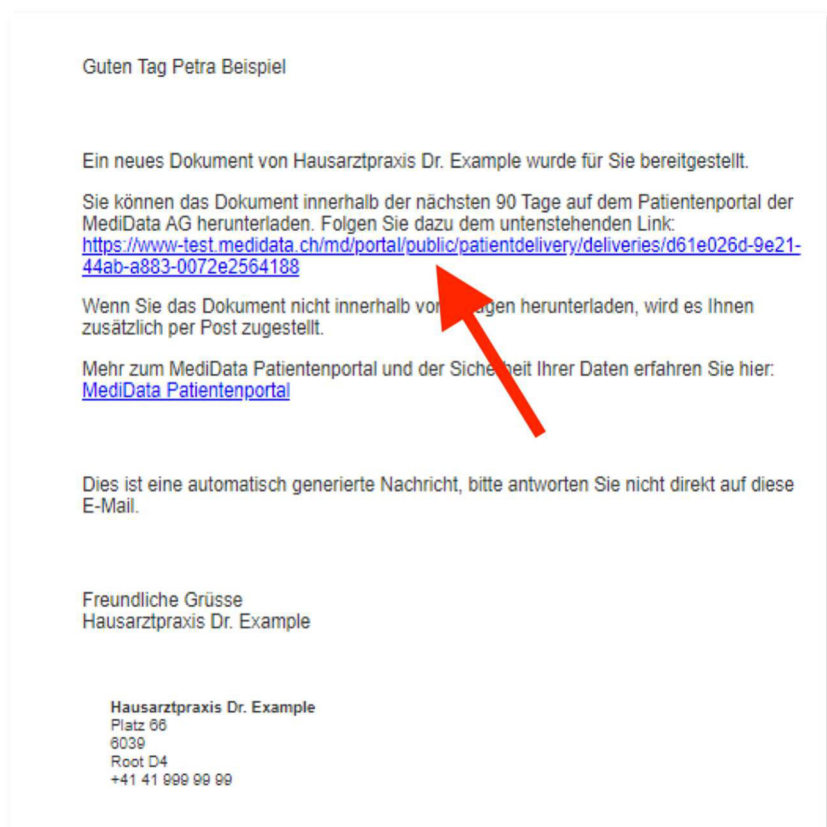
Guten Tag Petra Beispiel

Ein neues Dokument von Hausarztpraxis Dr. Example wurde für Sie bereitgestellt.

Sie können das Dokument innerhalb der nächsten 90 Tage auf dem Patientenportal der MediData AG herunterladen. Folgen Sie dazu dem untenstehenden Link: https://www-test.medidata.ch/md/portal/public/patientdelivery/deliveries/d61e026d-9e21-44ab-a883-0072e2564188

Wenn Sie das Dokument nicht innerhalb vo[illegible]agen herunterladen, wird es Ihnen zusätzlich per Post zugestellt.

Mehr zum MediData Patientenportal und der Siche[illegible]heit Ihrer Daten erfahren Sie hier: MediData Patientenportal

Dies ist eine automatisch generierte Nachricht, bitte antworten Sie nicht direkt auf diese E-Mail.

Freundliche Grüsse
Hausarztpraxis Dr. Example

Hausarztpraxis Dr. Example
Platz 66
6039
Root D4
+41 41 999 99 99